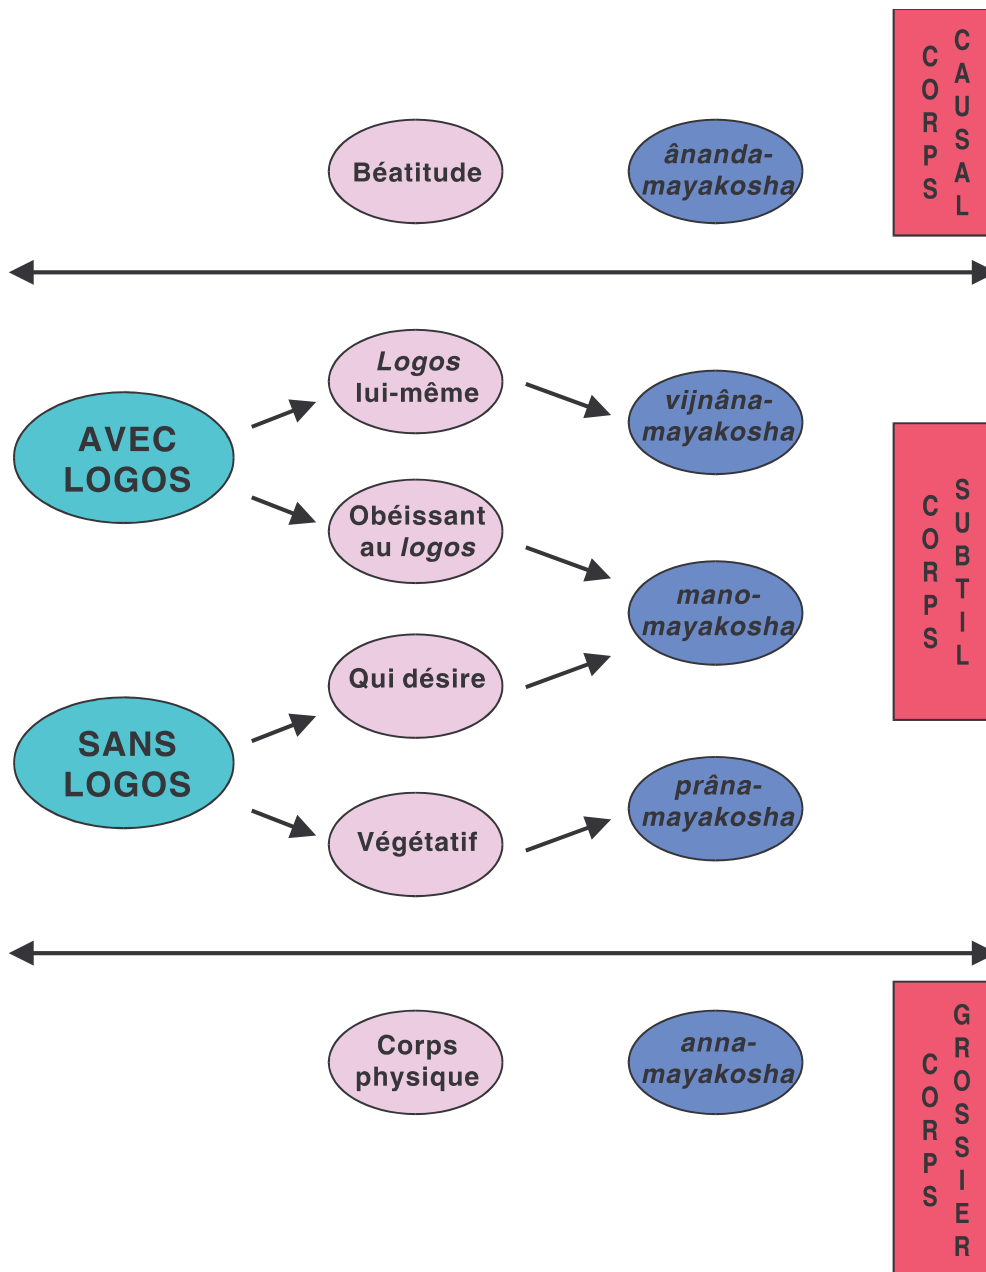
Béatitude

ânanda-mayakosha

CORPS CAUSAL

AVEC LOGOS

Logos lui-même

vijnâna-mayakosha

Obéissant au logos

mano-mayakosha

CORPS SUBTIL

SANS LOGOS

Qui désire

Végétatif

prâna-mayakosha

Corps physique

anna-mayakosha

CORPS GROSSIER